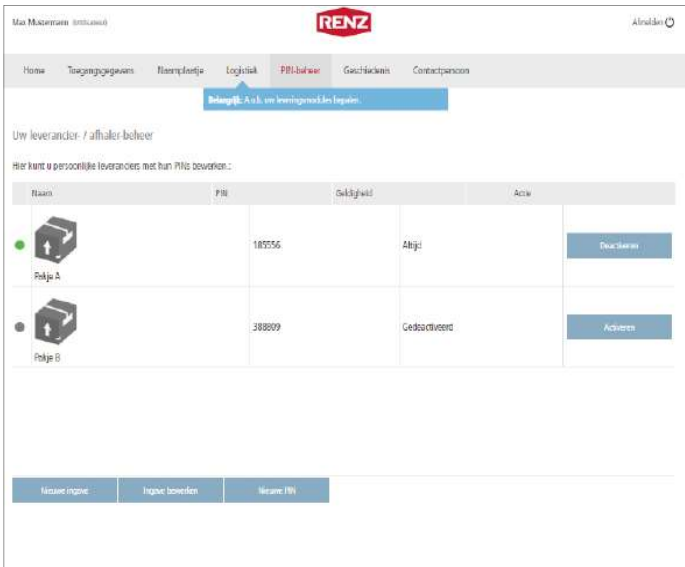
Max Mustermann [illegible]

RENZ

Afmelden

Home Toegangsgegevens Naamplaatje Logistiek PIN-beheer Geschiedenis Contactpersoon

Belangrijk: A.u.b. uw leveringsmodules bepalen.

Uw leverancier- / afhaler-beheer

Hier kunt u persoonlijke leveranciers met hun PINs bewerken.:

| Naam | PIN | Geldigheid | Actie |
|---|---|---|---|
| Pakje A | 185556 | Altijd | Deactiveren |
| Pakje B | 388809 | Gedeactiveerd | Activeren |

Nieuwe ingave | Ingave bewerken | Nieuwe PIN